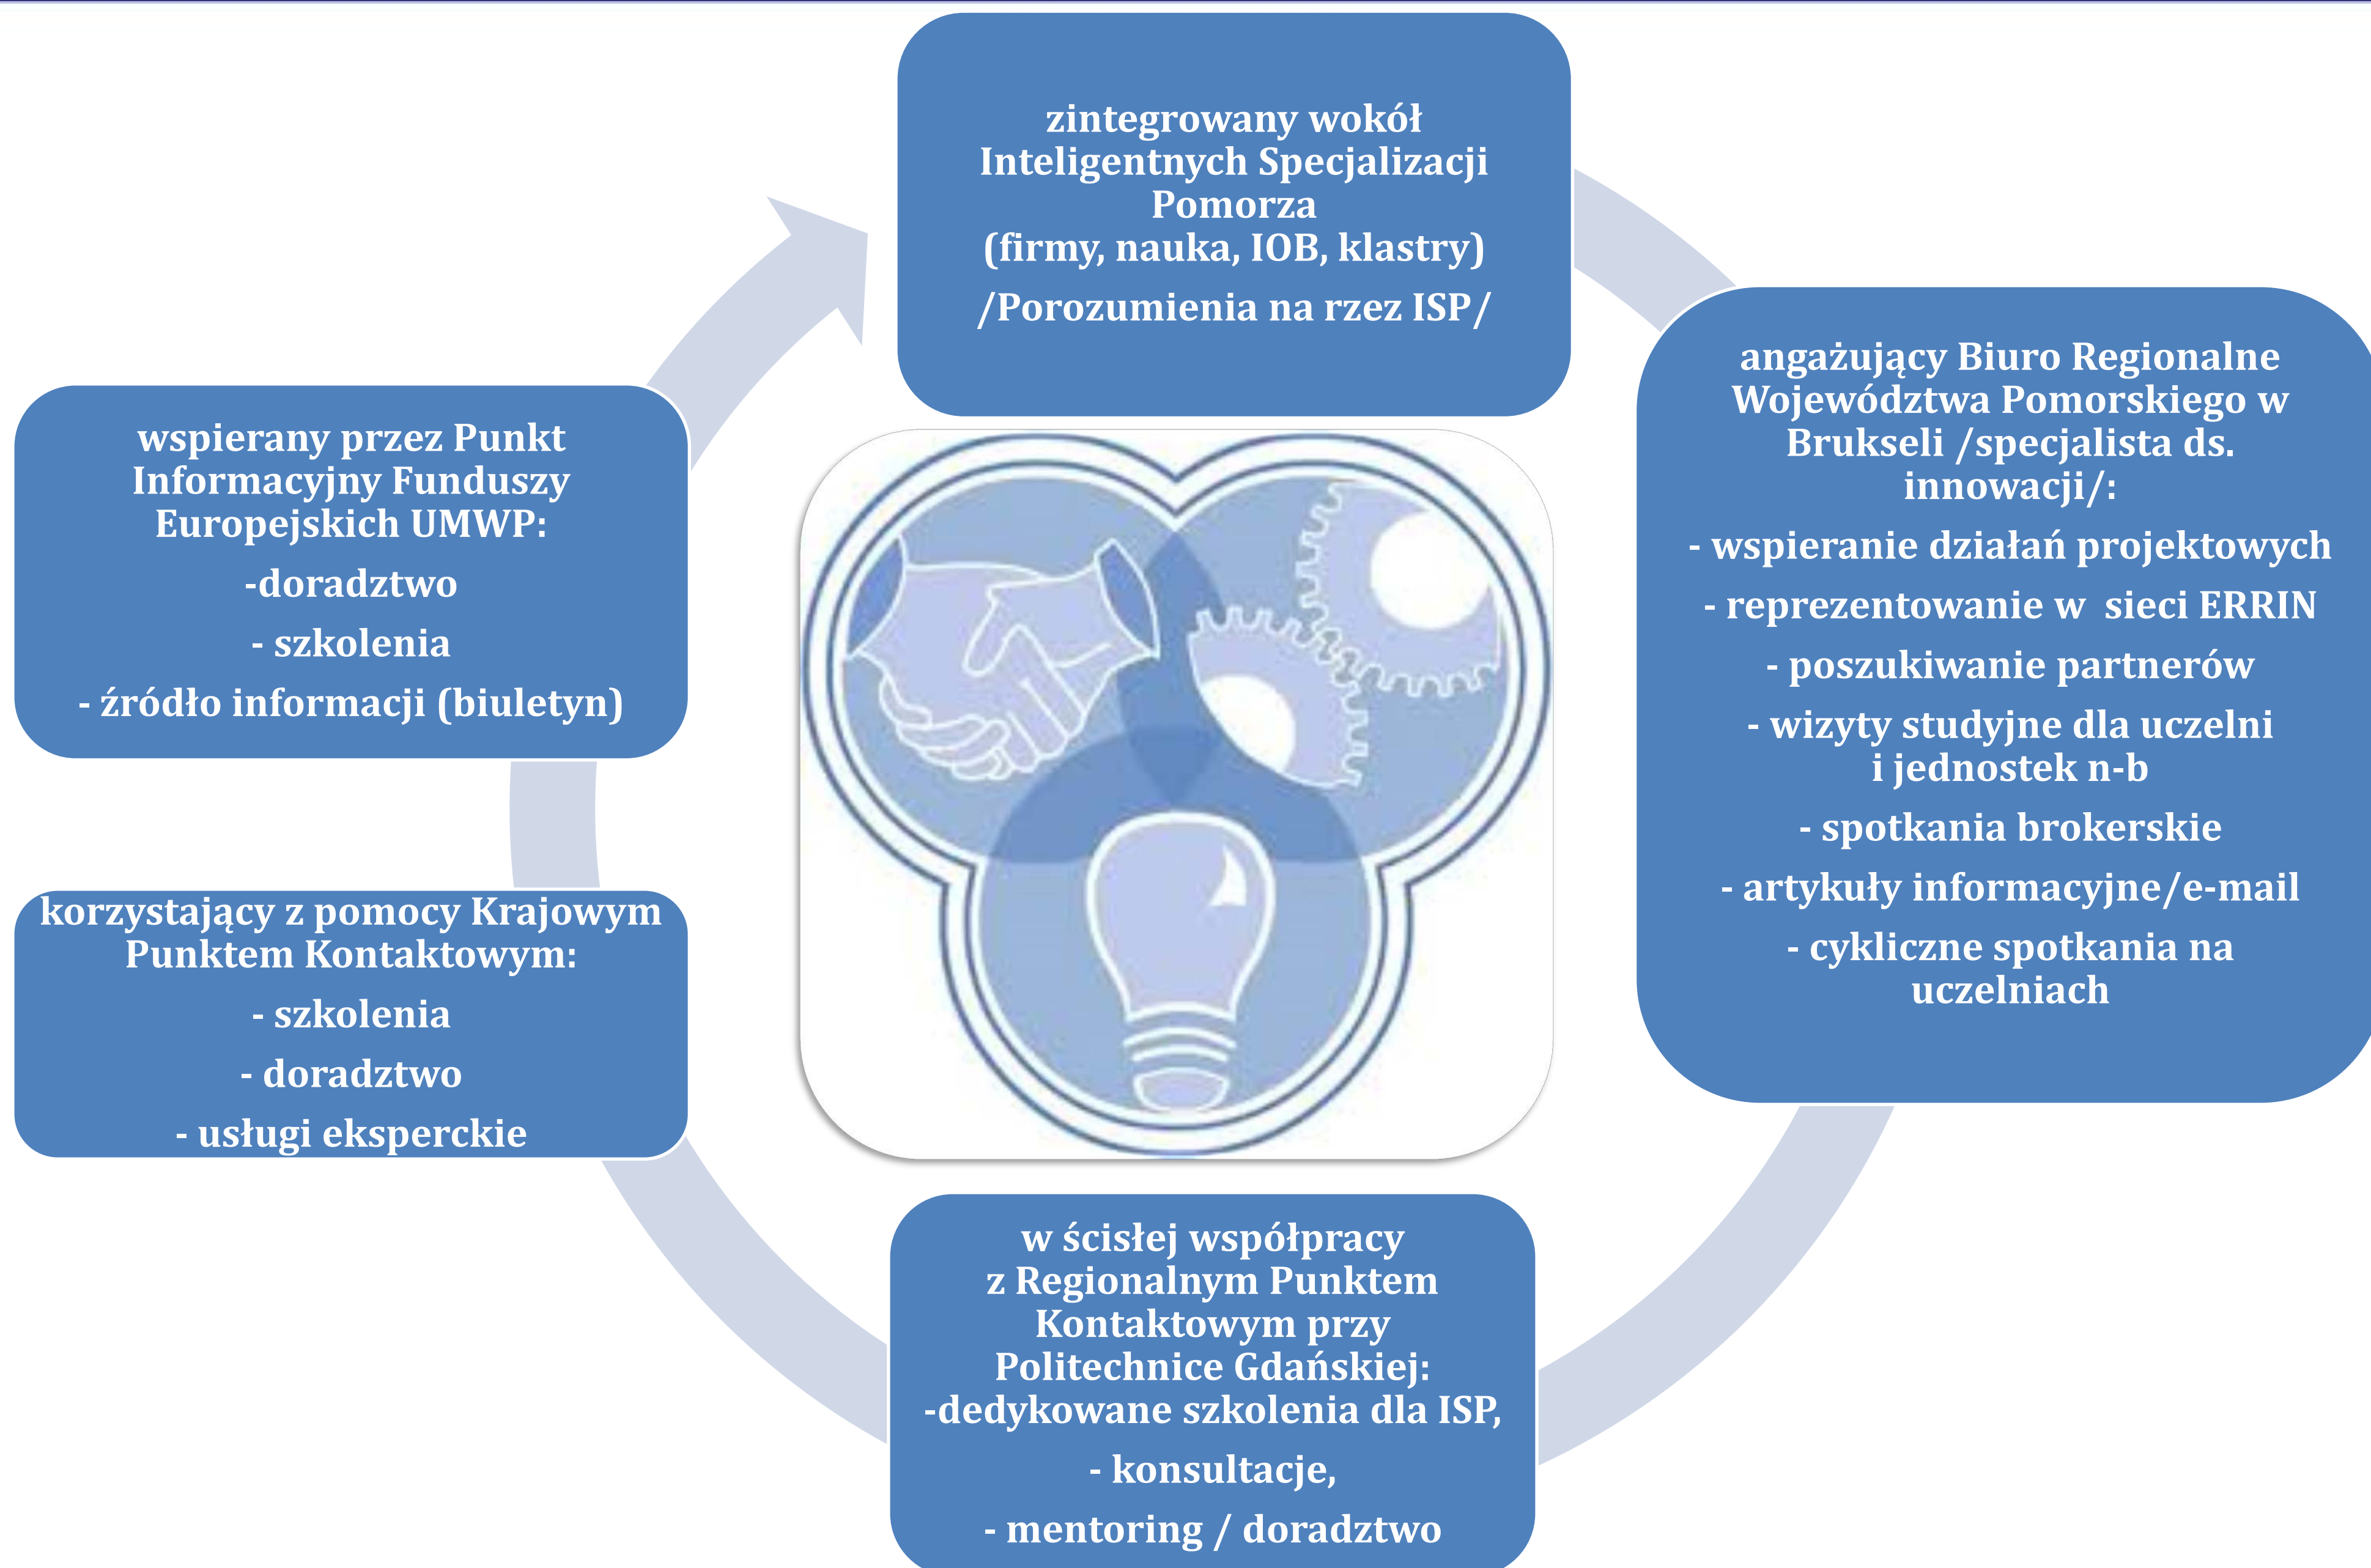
zintegrowany wokół Inteligentnych Specjalizacji Pomorza
(firmy, nauka, IOB, klastry)
/Porozumienia na rzez ISP/

angażujący Biuro Regionalne Województwa Pomorskiego w Brukseli /specjalista ds. innowacji/:
- wspieranie działań projektowych
- reprezentowanie w sieci ERRIN
- poszukiwanie partnerów
- wizyty studyjne dla uczelni i jednostek n-b
- spotkania brokerskie
- artykuły informacyjne/e-mail
- cykliczne spotkania na uczelniach

w ścisłej współpracy z Regionalnym Punktem Kontaktowym przy Politechnice Gdańskiej:
-dedykowane szkolenia dla ISP,
- konsultacje,
- mentoring / doradztwo

korzystający z pomocy Krajowym Punktem Kontaktowym:
- szkolenia
- doradztwo
- usługi eksperckie

wspierany przez Punkt Informacyjny Funduszy Europejskich UMWP:
-doradztwo
- szkolenia
- źródło informacji (biuletyn)